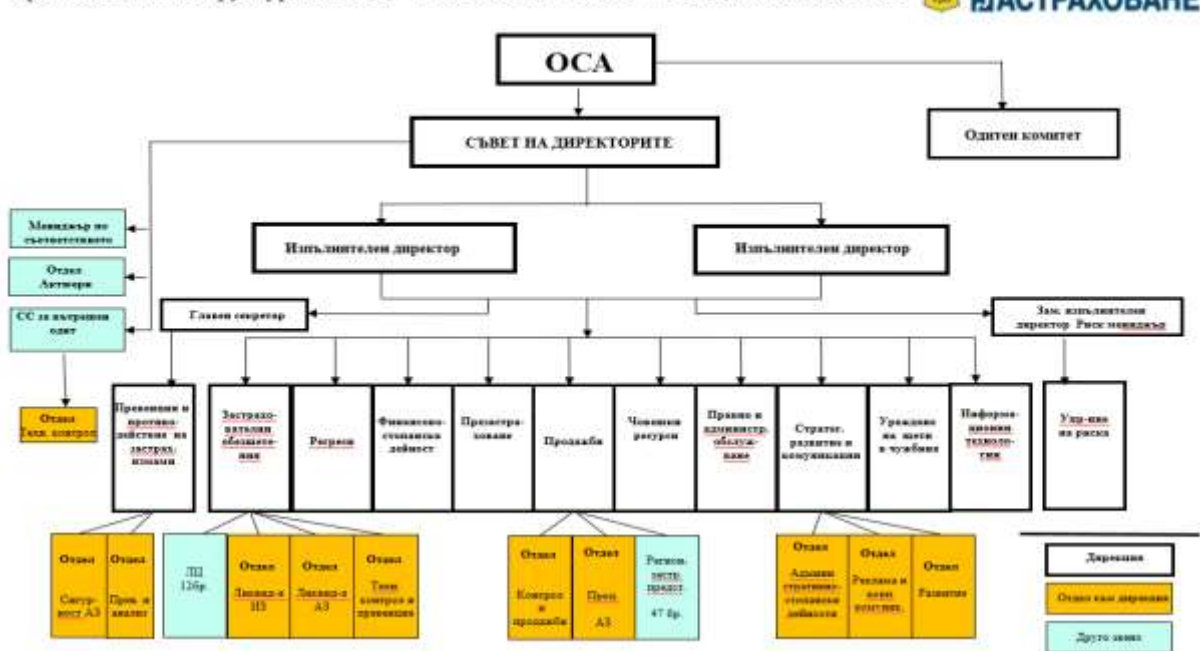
ЗАСТРАХОВАНЕ

ОСА

СЪВЕТ НА ДИРЕКТОРИТЕ

Одитен комитет

Мениджър по съответствието

Отдел Актюери

СС за вътрешен одит

Изпълнителен директор

Изпълнителен директор

Главен секретар

Зам. изпълнителен директор Риск мениджър

Отдел Техн. контрол

Превенция и противодействие на застрах. измами

Застрахователни обезщетения

Регреси

Финансово-счетоводна дейност

Презастраховане

Продажби

Човешки ресурси

Правно и администр. обслужване

Стратег. развитие и комуникации

Уреждане на щети в чужбина

Информационни технологии

Упр-ние на риска

Отдел Сигурност АЗ

Отдел Прев. и анализ

ЛЦ 126бр.

Отдел Ликвид-я ИЗ

Отдел Ликвид-я АЗ

Отдел Техн. контрол и превенция

Отдел Контрол и продажби

Отдел Прод. АЗ

Регион. застр. предст. 47 бр.

Отдел Админ. стратегич.-стопанска дейност

Отдел Реклама и комуникации

Отдел Развитие

Дирекция

Отдел към дирекция

Друго звено